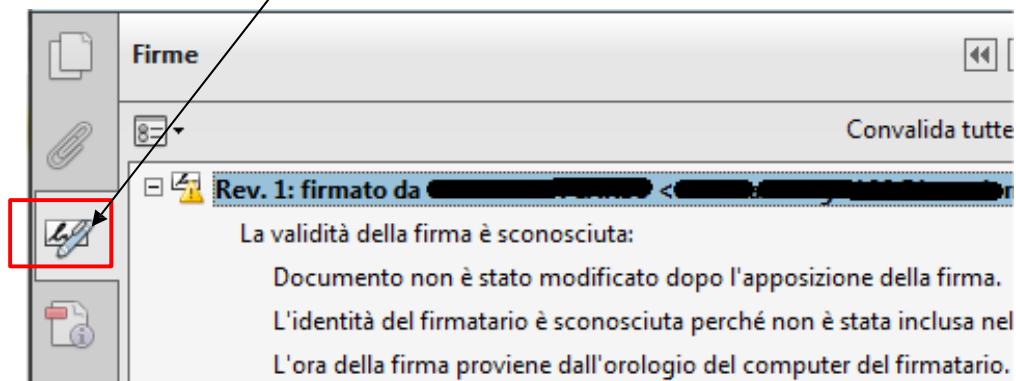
Firme

Convalida tutte

Rev. 1: firmato da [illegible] <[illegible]

La validità della firma è sconosciuta:

Documento non è stato modificato dopo l'apposizione della firma.

L'identità del firmatario è sconosciuta perché non è stata inclusa nel

L'ora della firma proviene dall'orologio del computer del firmatario.